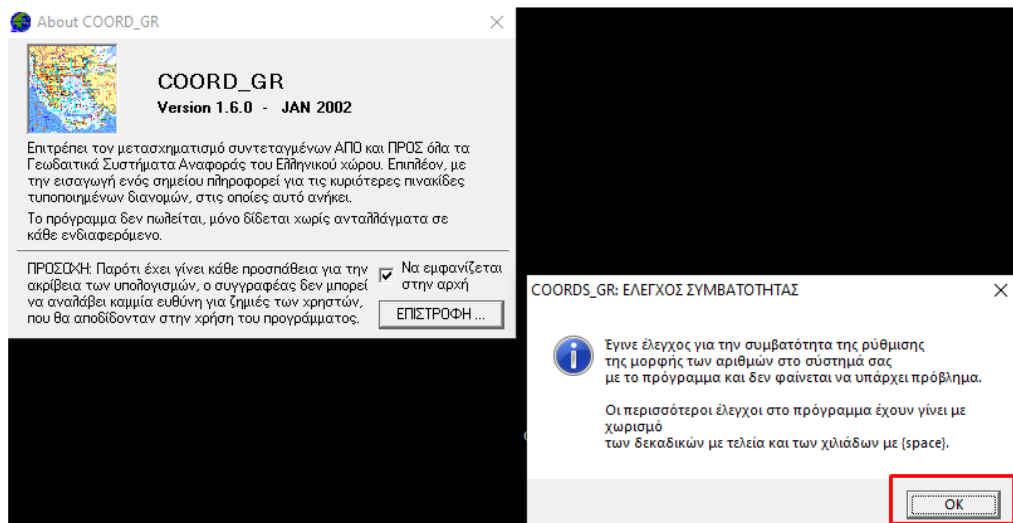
About COORD_GR

COORD_GR
Version 1.6.0 - JAN 2002

Επιτρέπει τον μετασχηματισμό συντεταγμένων ΑΠΟ και ΠΡΟΣ όλα τα Γεωδαιτικά Συστήματα Αναφοράς του Ελληνικού χώρου. Επιπλέον, με την εισαγωγή ενός σημείου πληροφορεί για τις κυριότερες πινακίδες τυποποιημένων διανομών, στις οποίες αυτό ανήκει.

Το πρόγραμμα δεν πωλείται, μόνο δίδεται χωρίς ανταλλάγματα σε κάθε ενδιαφερόμενο.

ΠΡΟΣΟΧΗ: Παρότι έχει γίνει κάθε προσπάθεια για την ακρίβεια των υπολογισμών, ο συγγραφέας δεν μπορεί να αναλάβει καμμία ευθύνη για ζημιές των χρηστών, που θα αποδίδονταν στην χρήση του προγράμματος.

Να εμφανίζεται στην αρχή

ΕΠΙΣΤΡΟΦΗ ...

COORDS_GR: ΕΛΕΓΧΟΣ ΣΥΜΒΑΤΟΤΗΤΑΣ

Έγινε έλεγχος για την συμβατότητα της ρύθμισης της μορφής των αριθμών στο σύστημά σας με το πρόγραμμα και δεν φαίνεται να υπάρχει πρόβλημα.

Οι περισσότεροι έλεγχοι στο πρόγραμμα έχουν γίνει με χωρισμό των δεκαδικών με τελεία και των χιλιάδων με {space}.

OK